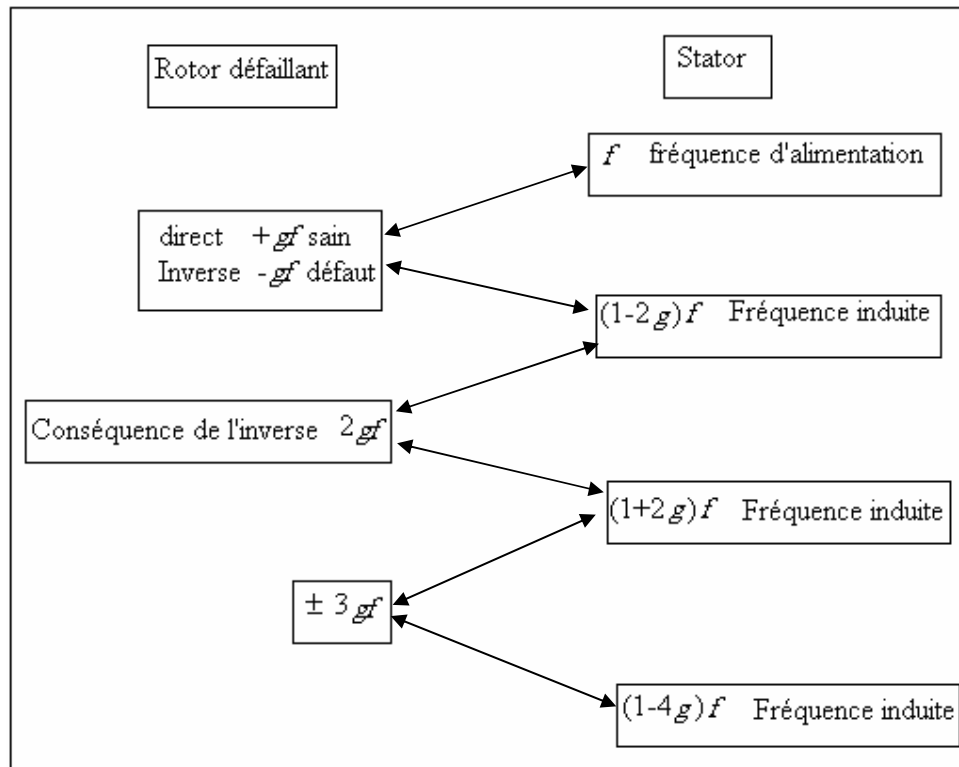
Rotor défaillant

Stator

$f$ fréquence d'alimentation

direct $+gf$ sain
Inverse $-gf$ défaut

$(1-2g)f$ Fréquence induite

Conséquence de l'inverse $2gf$

$(1+2g)f$ Fréquence induite

$\pm 3gf$

$(1-4g)f$ Fréquence induite